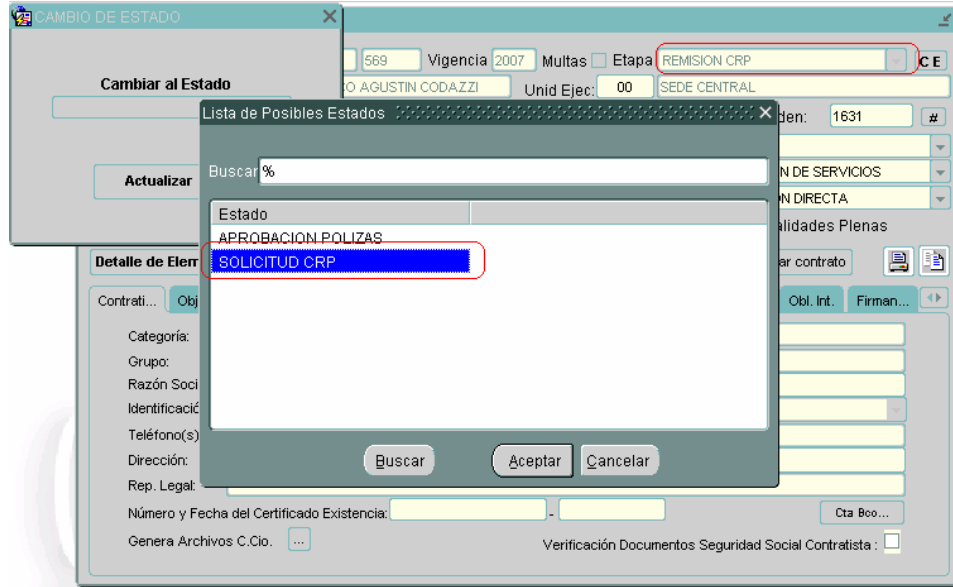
CAMBIO DE ESTADO

Cambiar al Estado

Actualizar

569 Vigencia 2007 Multas Etapa REMISION CRP

CE

O AGUSTIN CODAZZI Unid Ejec: 00 SEDE CENTRAL

den: 1631 #

N DE SERVICIOS

N DIRECTA

alidades Plenas

Lista de Posibles Estados

Buscar %

Estado

APROBACION POLIZAS

SOLICITUD CRP

Buscar Aceptar Cancelar

Detalle de Elem

ar contrato

Contrati... Obj

Obl. Int. Firman...

Categoría:

Grupo:

Razón Soci

Identificació

Teléfono(s)

Dirección:

Rep. Legal:

Número y Fecha del Certificado Existencia: -

Cta Bco...

Genera Archivos C.Cio. ...

Verificación Documentos Seguridad Social Contratista :